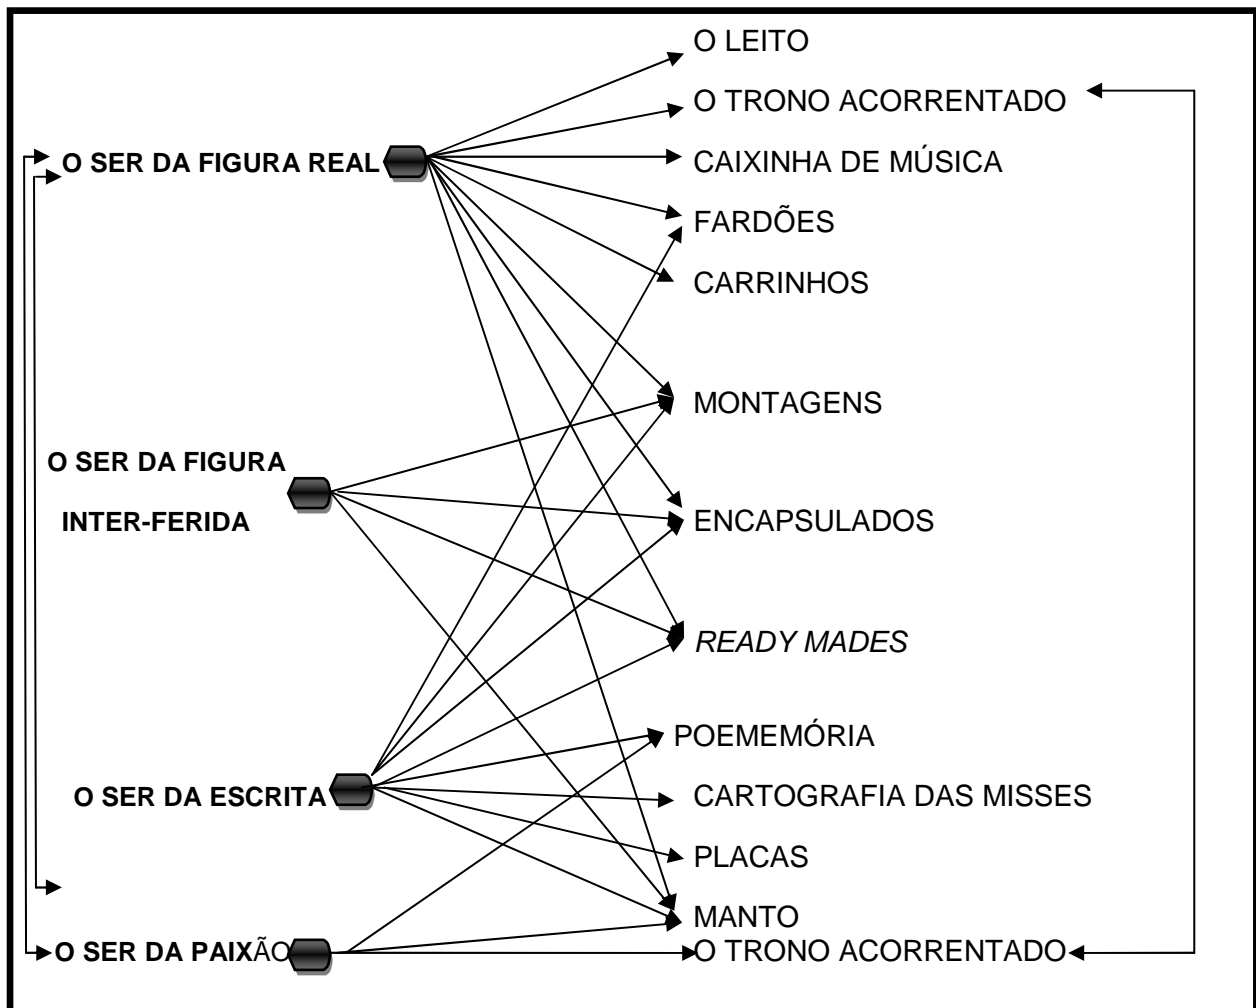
O LEITO
O TRONO ACORRENTADO
O SER DA FIGURA REAL
CAIXINHA DE MÚSICA
FARDÕES
CARRINHOS
MONTAGENS
O SER DA FIGURA INTER-FERIDA
ENCAPSULADOS
READY MADES
POEMEMÓRIA
O SER DA ESCRITA
CARTOGRAFIA DAS MISSES
PLACAS
MANTO
O SER DA PAIXÃO
O TRONO ACORRENTADO